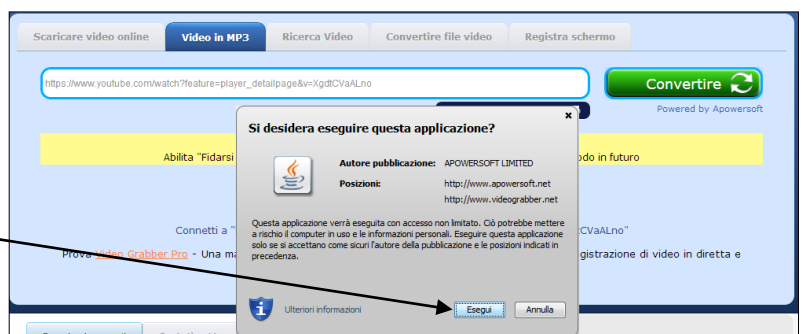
Scaricare video online | Video in MP3 | Ricerca Video | Convertire file video | Registra schermo

https://www.youtube.com/watch?feature=player_detailpage&v=XgdtCVaALno

Convertire

Powered by Apowersoft

Abilita "Fidarsi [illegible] odo in futuro

Connetti a " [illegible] CVaALno"

Prova Video Grabber Pro - Una ma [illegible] gistrazione di video in diretta e

Si desidera eseguire questa applicazione?

Autore pubblicazione: APOWERSOFT LIMITED

Posizioni: http://www.apowersoft.net
http://www.videograbber.net

Questa applicazione verrà eseguita con accesso non limitato. Ciò potrebbe mettere a rischio il computer in uso e le informazioni personali. Eseguire questa applicazione solo se si accettano come sicuri l'autore della pubblicazione e le posizioni indicati in precedenza.

Ulteriori informazioni

Esegui

Annulla